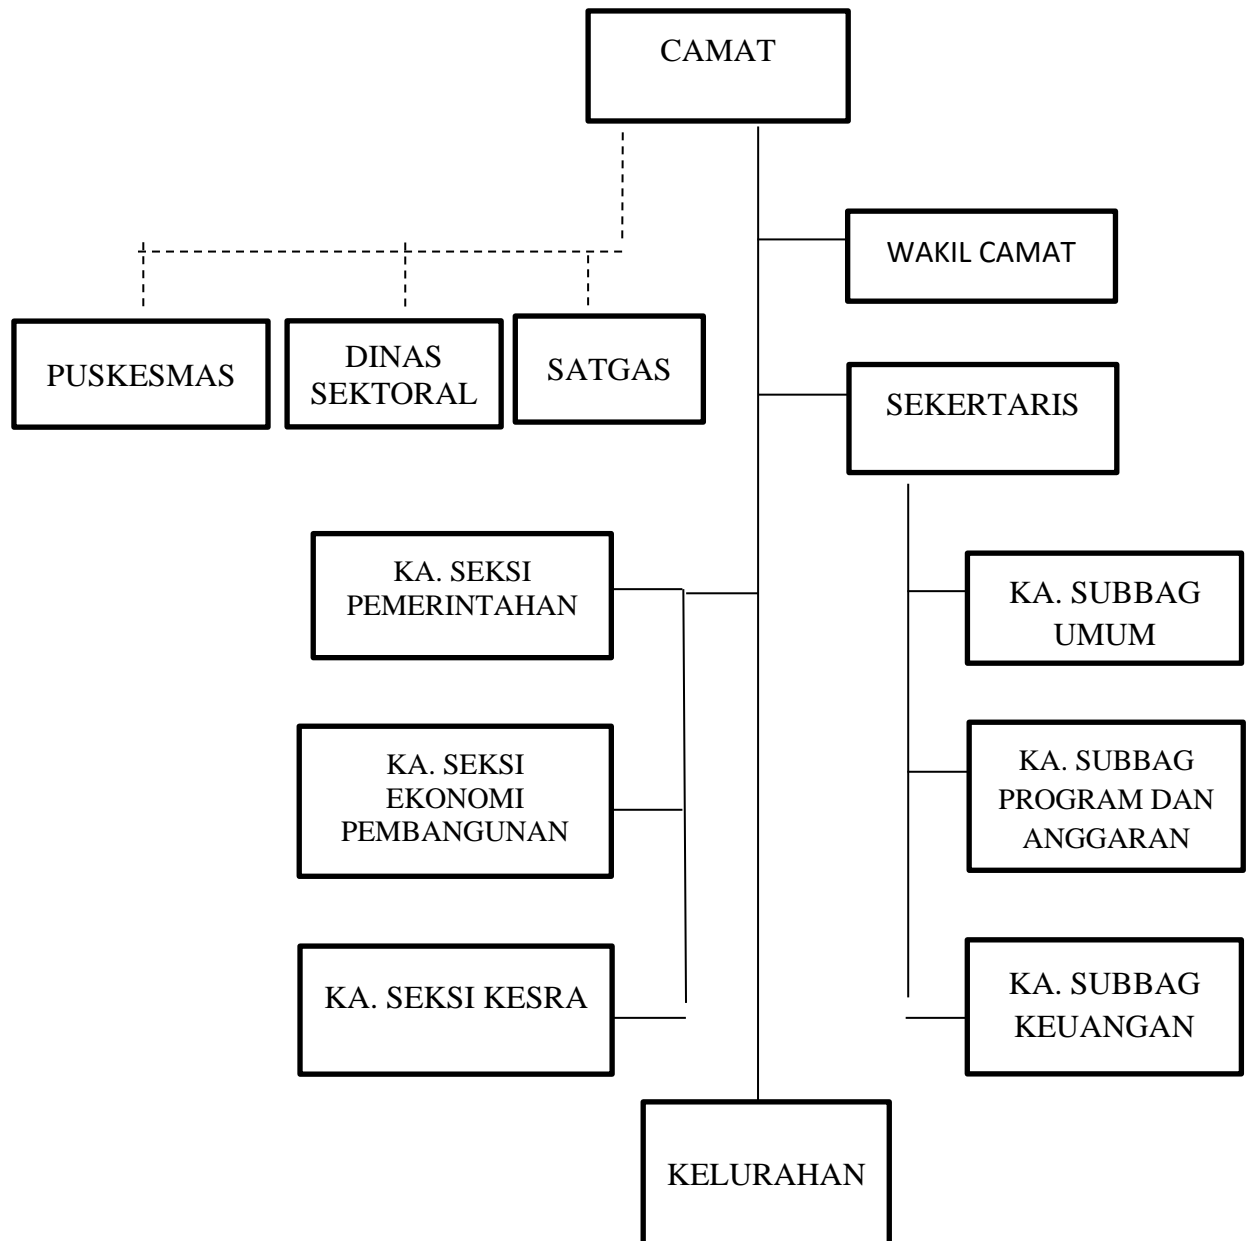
CAMAT

WAKIL CAMAT

PUSKESMAS

DINAS SEKTORAL

SATGAS

SEKERTARIS

KA. SEKSI PEMERINTAHAN

KA. SUBBAG UMUM

KA. SEKSI EKONOMI PEMBANGUNAN

KA. SUBBAG PROGRAM DAN ANGGARAN

KA. SEKSI KESRA

KA. SUBBAG KEUANGAN

KELURAHAN